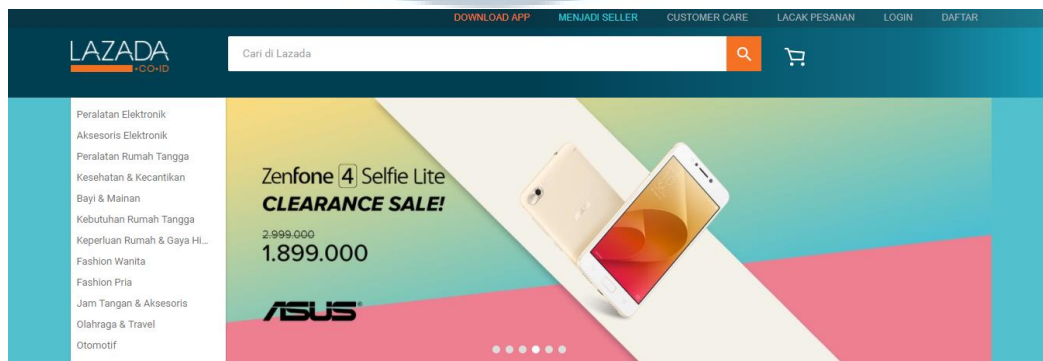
DOWNLOAD APP MENJADI SELLER CUSTOMER CARE LACAK PESANAN LOGIN DAFTAR

LAZADA .CO.ID

Cari di Lazada

Peralatan Elektronik
Aksesoris Elektronik
Peralatan Rumah Tangga
Kesehatan & Kecantikan
Bayi & Mainan
Kebutuhan Rumah Tangga
Keperluan Rumah & Gaya Hi...
Fashion Wanita
Fashion Pria
Jam Tangan & Aksesoris
Olahraga & Travel
Otomotif

Zenfone 4 Selfie Lite
CLEARANCE SALE!
2.999.000
1.899.000

ASUS